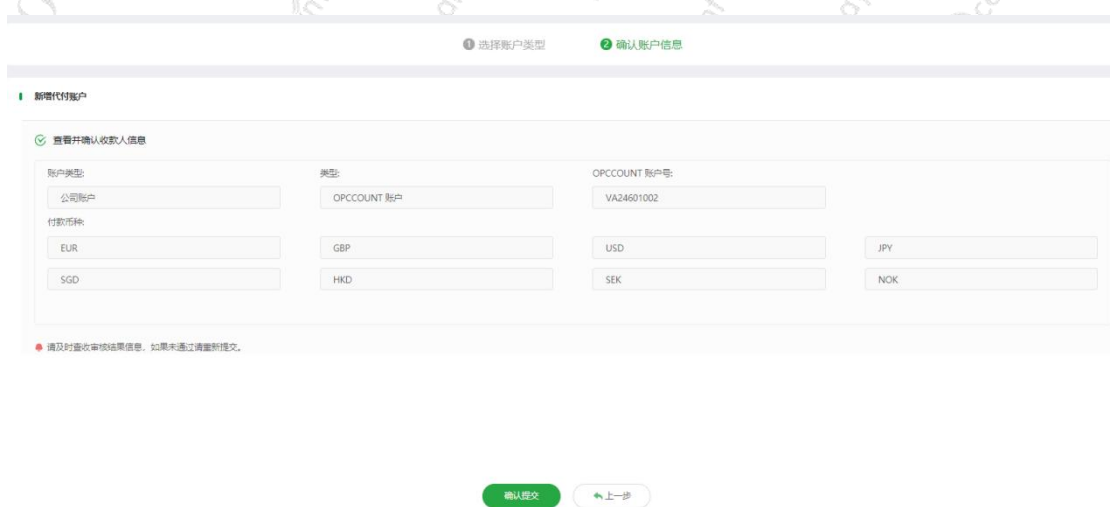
❶ 选择账户类型 ❷ 确认账户信息

新增代付账户

查看并确认收款人信息

账户类型:
公司账户

类型:
OPCCOUNT 账户

OPCCOUNT 账户号:
VA24601002

付款币种:

| EUR | GBP | USD | JPY |
|---|---|---|---|
| SGD | HKD | SEK | NOK |

请及时查收审核结果信息，如果未通过请重新提交。

确认提交

上一步